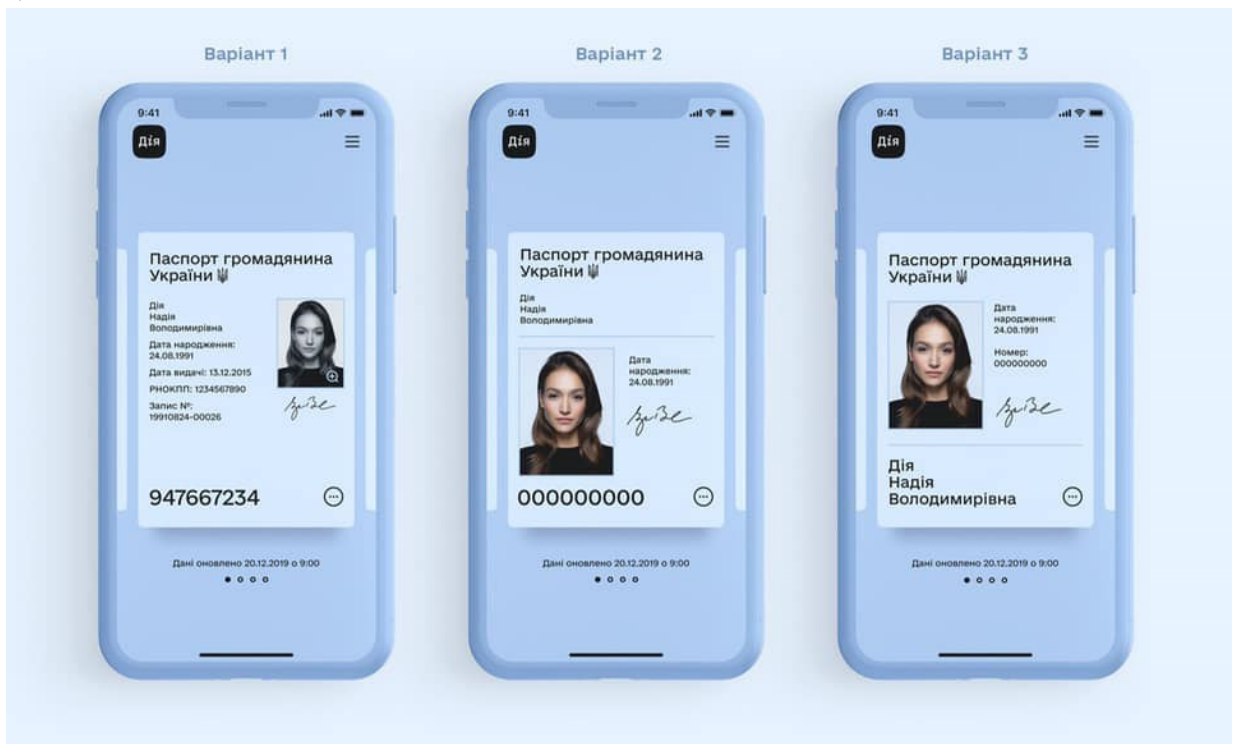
Варіант 1

9:41

Дія

Паспорт громадянина України

Дія
Надія
Володимирівна

Дата народження:
24.08.1991

Дата видачі: 13.12.2015

РНОКПП: 1234567890

Запис №:
19910824-00026

947667234

Дані оновлено 20.12.2019 о 9:00

Варіант 2

9:41

Дія

Паспорт громадянина України

Дія
Надія
Володимирівна

Дата народження:
24.08.1991

000000000

Дані оновлено 20.12.2019 о 9:00

Варіант 3

9:41

Дія

Паспорт громадянина України

Дата народження:
24.08.1991

Номер:
000000000

Дія
Надія
Володимирівна

Дані оновлено 20.12.2019 о 9:00